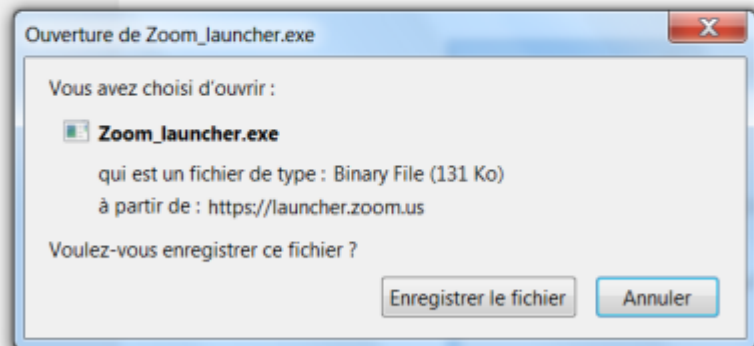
Ouverture de Zoom_launcher.exe

X

Vous avez choisi d'ouvrir :

Zoom_launcher.exe

qui est un fichier de type : Binary File (131 Ko)

à partir de : https://launcher.zoom.us

Voulez-vous enregistrer ce fichier ?

Enregistrer le fichier

Annuler